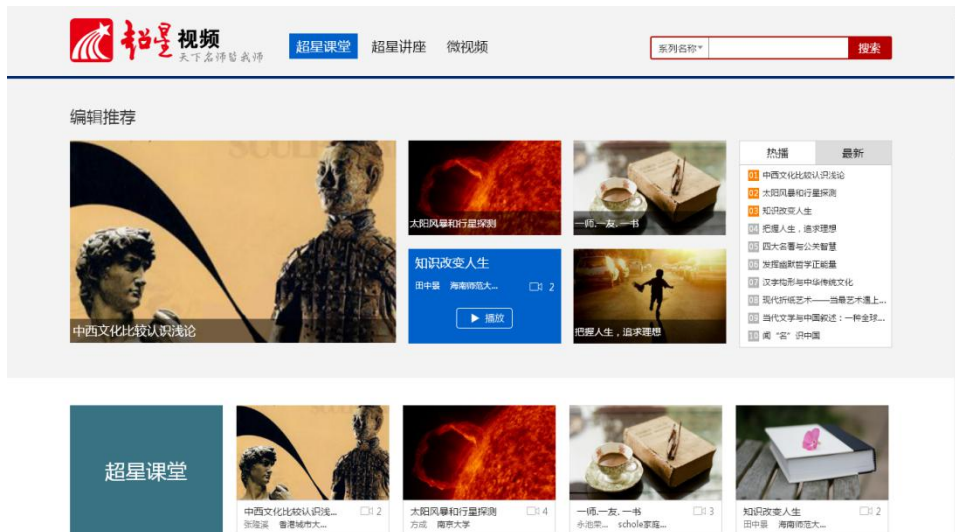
超星视频
天下名师皆我师

超星课堂 超星讲座 微视频

系列名称 搜索

编辑推荐

中西文化比较认识浅论

太阳风暴和行星探测

一师、一友、一书

知识改变人生
田中景 海南师范大... 2
播放

把握人生，追求理想

热播 最新
01 中西文化比较认识浅论
02 太阳风暴和行星探测
03 知识改变人生
04 把握人生，追求理想
05 四大名著与公关智慧
06 发掘幽默哲学正能量
07 汉字构形与中华传统文化
08 现代折纸艺术——当最艺术遇上...
09 当代文学与中国叙述：一种全球...
10 阐"名"识中国

超星课堂

中西文化比较认识浅... 2
张隆溪 香港城市大...

太阳风暴和行星探测 4
方成 南京大学

一师、一友、一书 3
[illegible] schole家庭...

知识改变人生 2
田中景 海南师范大...